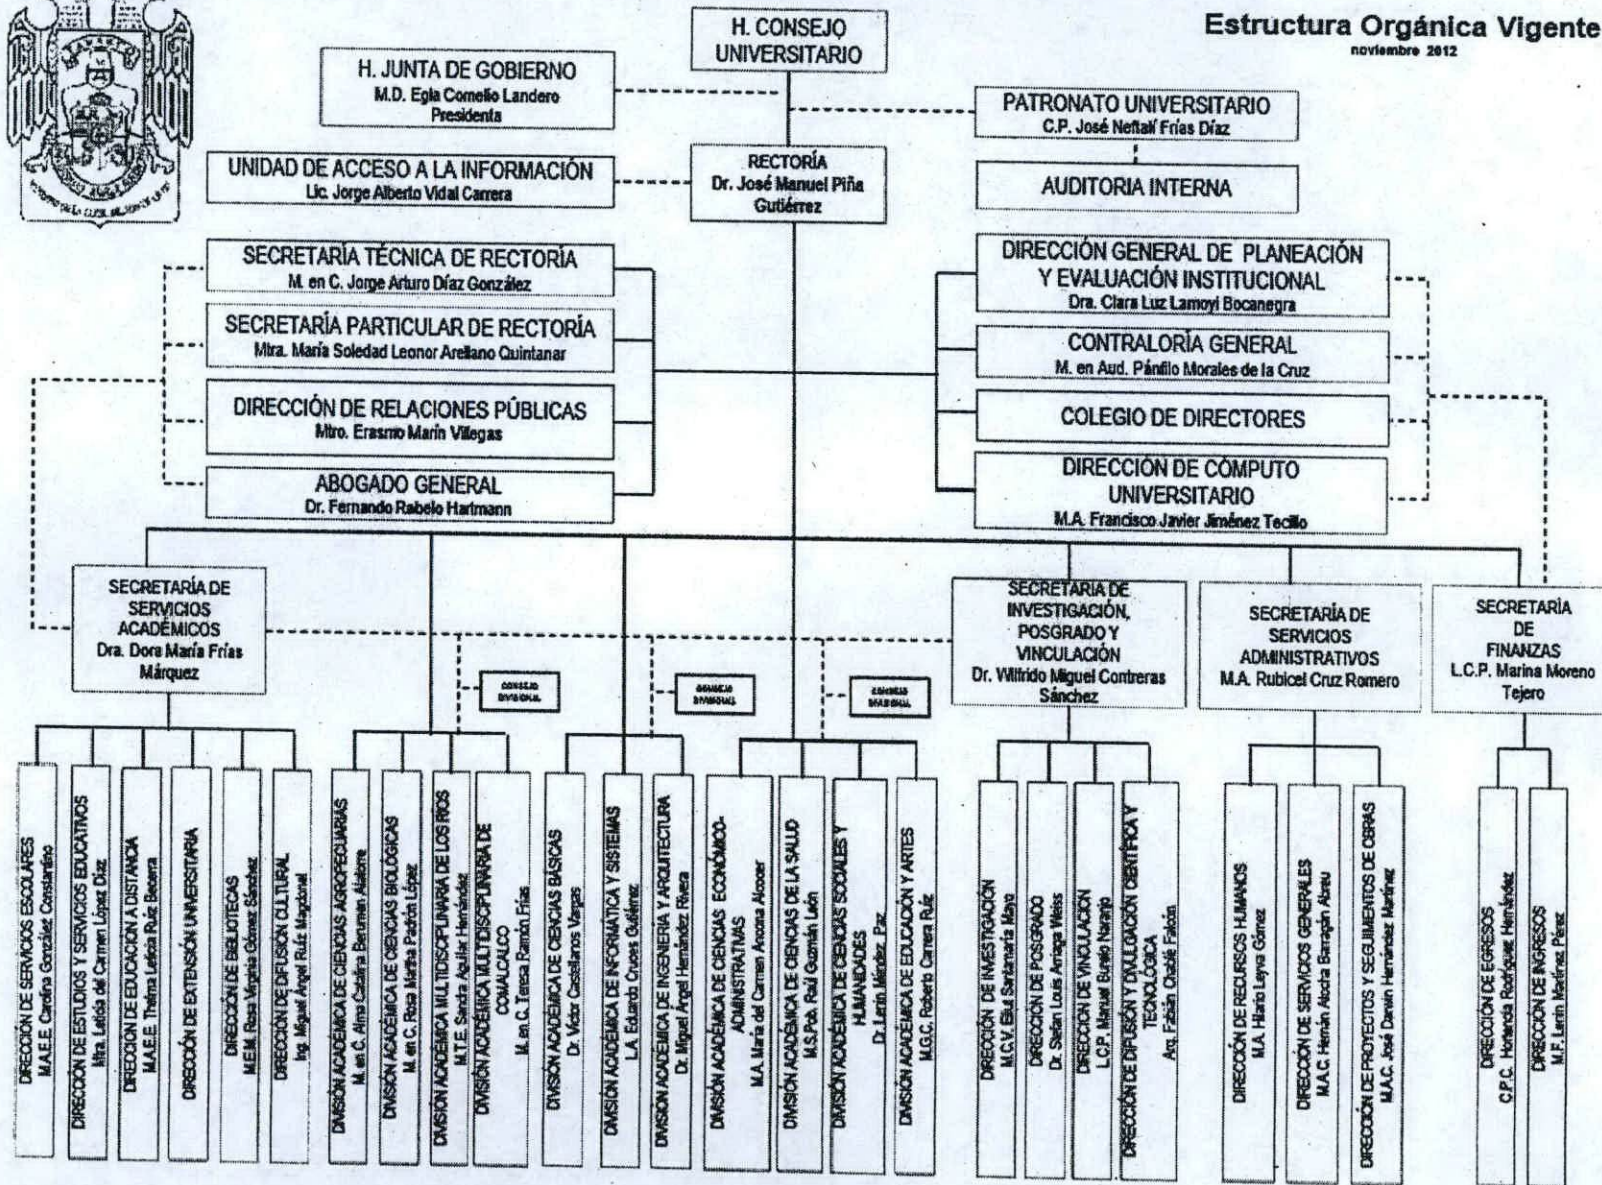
Estructura Orgánica Vigente
noviembre 2012

H. CONSEJO UNIVERSITARIO

H. JUNTA DE GOBIERNO
M.D. Egla Cornelio Landero
Presidenta

PATRONATO UNIVERSITARIO
C.P. José Neftalí Frías Díaz

UNIDAD DE ACCESO A LA INFORMACIÓN
Lic. Jorge Alberto Vidal Carrera

RECTORÍA
Dr. José Manuel Piña Gutiérrez

AUDITORIA INTERNA

SECRETARÍA TÉCNICA DE RECTORÍA
M. en C. Jorge Arturo Díaz González

SECRETARÍA PARTICULAR DE RECTORÍA
Mtra. María Soledad Leonor Arellano Quintanar

DIRECCIÓN DE RELACIONES PÚBLICAS
Mtro. Erasmo Marín Villegas

ABOGADO GENERAL
Dr. Fernando Rabelo Hartmann

DIRECCIÓN GENERAL DE PLANEACIÓN Y EVALUACIÓN INSTITUCIONAL
Dra. Clara Luz Lamoyi Bocanegra

CONTRALORÍA GENERAL
M. en Aud. Pánfilo Morales de la Cruz

COLEGIO DE DIRECTORES

DIRECCIÓN DE CÓMPUTO UNIVERSITARIO
M.A. Francisco Javier Jiménez Tecillo

SECRETARÍA DE SERVICIOS ACADÉMICOS
Dra. Dora María Frías Márquez

CONSEJO DIVISIONAL

CONSEJO DIVISIONAL

CONSEJO DIVISIONAL

SECRETARÍA DE INVESTIGACIÓN, POSGRADO Y VINCULACIÓN
Dr. Wilfrido Miguel Contreras Sánchez

SECRETARÍA DE SERVICIOS ADMINISTRATIVOS
M.A. Rubicel Cruz Romero

SECRETARÍA DE FINANZAS
L.C.P. Marina Moreno Tejero

DIRECCIÓN DE SERVICIOS ESCOLARES
M.A.E.E. Carolina González Constantino

DIRECCIÓN DE ESTUDIOS Y SERVICIOS EDUCATIVOS
Mtra. Leticia del Carmen López Díaz

DIRECCIÓN DE EDUCACIÓN A DISTANCIA
M.A.E.E. Thelma Leticia Ruiz Becerra

DIRECCIÓN DE EXTENSIÓN UNIVERSITARIA

DIRECCIÓN DE BIBLIOTECAS
M.E.M. Rosa Virginia Gómez Sánchez

DIRECCIÓN DE DIFUSIÓN CULTURAL
Ing. Miguel Ángel Ruiz Magdonel

DIVISIÓN ACADÉMICA DE CIENCIAS AGROPECUARIAS
M. en C. Alma Catalina Berumen Alatorre

DIVISIÓN ACADÉMICA DE CIENCIAS BIOLÓGICAS
M. en C. Rosa Martha Padrón López

DIVISIÓN ACADÉMICA MULTIDISCIPLINARIA DE LOS RÍOS
M.T.E. Sandra Aguilar Hernández

DIVISIÓN ACADÉMICA MULTIDISCIPLINARIA DE COMALCALCO
M. en C. Teresa Ramón Frías

DIVISIÓN ACADÉMICA DE CIENCIAS BÁSICAS
Dr. Víctor Castellanos Vargas

DIVISIÓN ACADÉMICA DE INFORMÁTICA Y SISTEMAS
L.A. Eduardo Cruces Gutiérrez

DIVISIÓN ACADÉMICA DE INGENIERÍA Y ARQUITECTURA
Dr. Miguel Ángel Hernández Rivera

DIVISIÓN ACADÉMICA DE CIENCIAS ECONÓMICO-ADMINISTRATIVAS
M.A. María del Carmen Arcona Alcocer

DIVISIÓN ACADÉMICA DE CIENCIAS DE LA SALUD
M.S.Pob. Raúl Guzmán León

DIVISIÓN ACADÉMICA DE CIENCIAS SOCIALES Y HUMANIDADES
Dr. Lenin Méndez Paz

DIVISIÓN ACADÉMICA DE EDUCACIÓN Y ARTES
M.G.C. Roberto Carrera Ruiz

DIRECCIÓN DE INVESTIGACIÓN
M.C.V. Elia Santamaría Mayo

DIRECCIÓN DE POSGRADO
Dr. Stefan Louis Arriaga Weiss

DIRECCIÓN DE VINCULACIÓN
L.C.P. Manuel Burelo Naranjo

DIRECCIÓN DE DIFUSIÓN Y DIVULGACIÓN CIENTÍFICA Y TECNOLÓGICA
Arq. Fabián Chablé Falcón

DIRECCIÓN DE RECURSOS HUMANOS
M.A. Hilario Leyva Gómez

DIRECCIÓN DE SERVICIOS GENERALES
M.A.C. Hernán Alcocha Barragán Abreu

DIRECCIÓN DE PROYECTOS Y SEGUIMIENTOS DE OBRAS
M.A.C. José Darwin Hernández Martínez

DIRECCIÓN DE EGRESOS
C.P.C. Hortencia Rodríguez Hernández

DIRECCIÓN DE INGRESOS
M.F. Lenin Martínez Pérez